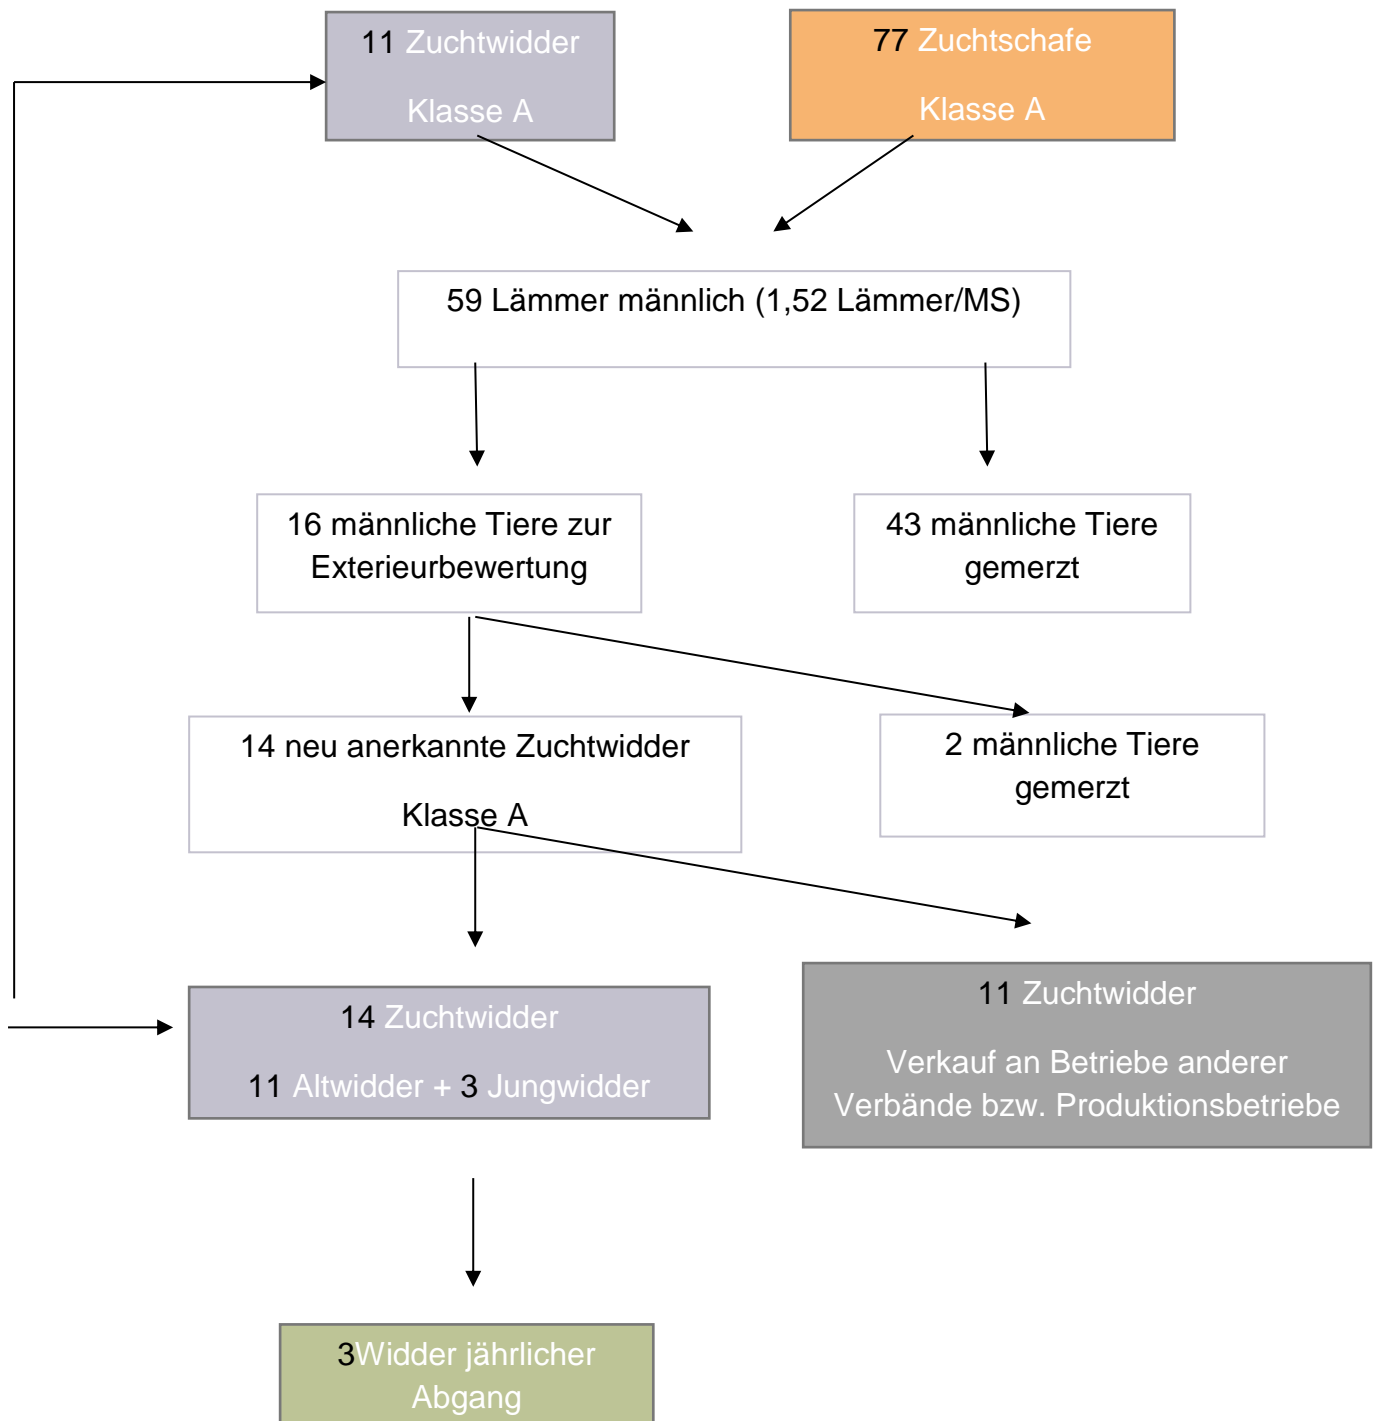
11 Zuchtwidder

Klasse A

77 Zuchtschafe

Klasse A

59 Lämmer männlich (1,52 Lämmer/MS)

16 männliche Tiere zur Exterieurbewertung

43 männliche Tiere gemerzt

14 neu anerkannte Zuchtwidder

Klasse A

2 männliche Tiere gemerzt

14 Zuchtwidder

11 Altwidder + 3 Jungwidder

11 Zuchtwidder

Verkauf an Betriebe anderer Verbände bzw. Produktionsbetriebe

3Widder jährlicher Abgang